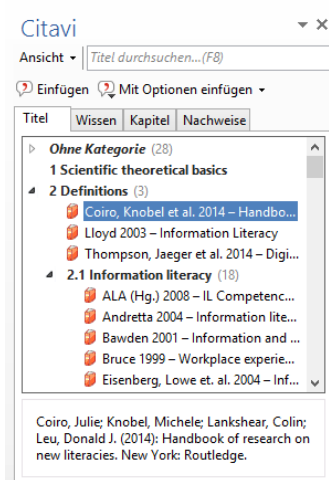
Citavi

Ansicht ▾ Titel durchsuchen...(F8)

Einfügen Mit Optionen einfügen ▾

Titel | Wissen | Kapitel | Nachweise

Ohne Kategorie (28)
1 Scientific theoretical basics
2 Definitions (3)
Coiro, Knobel et al. 2014 – Handbo...
Lloyd 2003 – Information Literacy
Thompson, Jaeger et al. 2014 – Digi...
2.1 Information literacy (18)
ALA (Hg.) 2008 – IL Competenc...
Andretta 2004 – Information lite...
Bawden 2001 – Information and ...
Bruce 1999 – Workplace experie...
Eisenberg, Lowe et. al. 2004 – Inf...

Coiro, Julie; Knobel, Michele; Lankshear, Colin; Leu, Donald J. (2014): Handbook of research on new literacies. New York: Routledge.